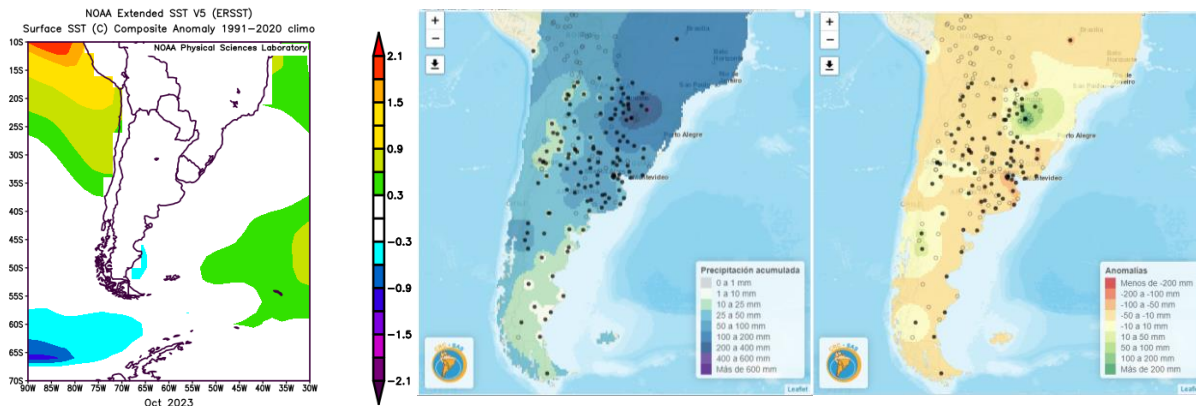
NOAA Extended SST V5 (ERSST)
Surface SST (C) Composite Anomaly 1991–2020 climo

NOAA Physical Sciences Laboratory

10S
15S
20S
25S
30S
35S
40S
45S
50S
55S
60S
65S
70S

90W 85W 80W 75W 70W 65W 60W 55W 50W 45W 40W 35W 30W

Oct 2023

2.1
1.5
0.9
0.3
−0.3
−0.9
−1.5
−2.1

+
−

Brasilia
Belo Horizonte
Rio de Janeiro
São Paulo
Porto Alegre
Montevideo

Precipitación acumulada
0 a 1 mm
1 a 10 mm
10 a 25 mm
25 a 50 mm
50 a 100 mm
100 a 200 mm
200 a 400 mm
400 a 600 mm
Más de 600 mm

Leaflet

+
−

Brasilia
Belo Horizonte
Rio de Janeiro
São Paulo
Porto Alegre
Montevideo

Anomalías
Menos de -200 mm
-200 a -100 mm
-100 a -50 mm
-50 a -10 mm
-10 a 10 mm
10 a 50 mm
50 a 100 mm
100 a 200 mm
Más de 200 mm

Leaflet